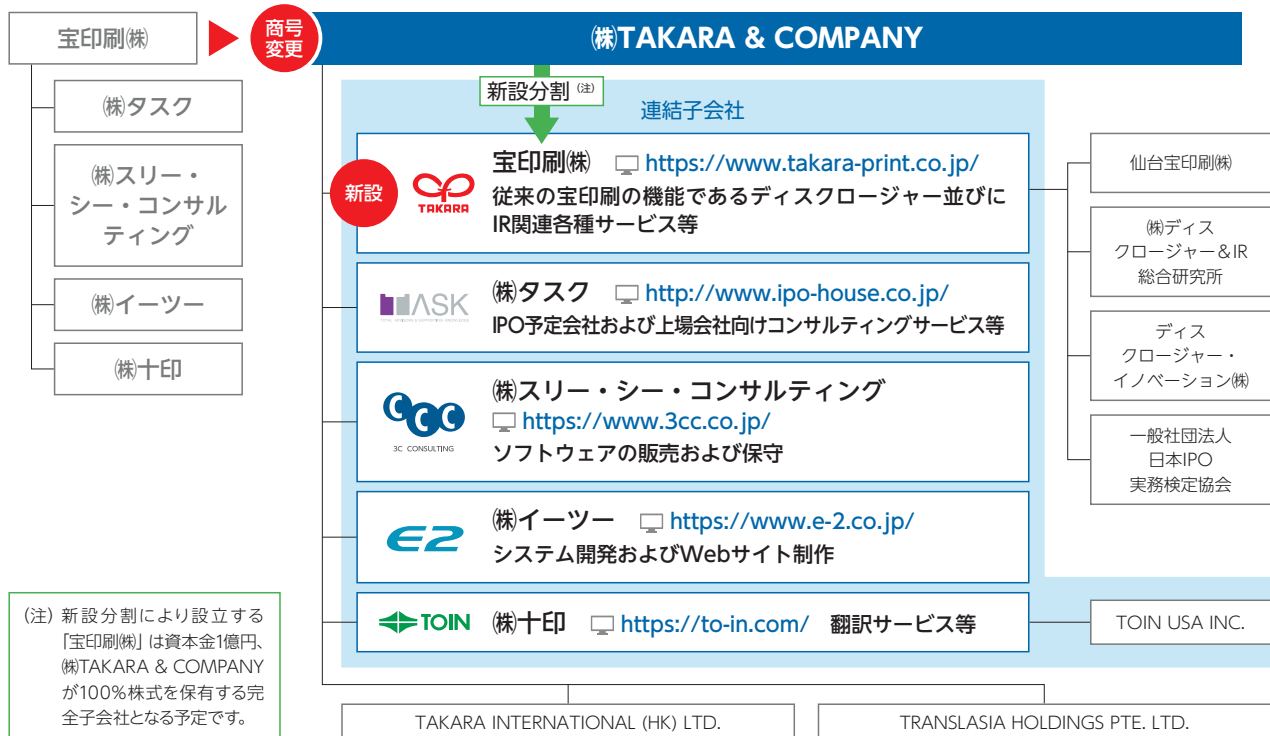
宝印刷㈱

商号変更

㈱TAKARA & COMPANY

㈱タスク

㈱スリー・シー・コンサルティング

㈱イーツー

㈱十印

新設分割(注)

連結子会社

新設

TAKARA

宝印刷㈱ https://www.takara-print.co.jp/
従来の宝印刷の機能であるディスクロージャー並びにIR関連各種サービス等

仙台宝印刷㈱

㈱ディスクロージャー＆IR総合研究所

ディスクロージャー・イノベーション㈱

一般社団法人日本IPO実務検定協会

ASK

㈱タスク http://www.ipo-house.co.jp/
IPO予定会社および上場会社向けコンサルティングサービス等

3C CONSULTING

㈱スリー・シー・コンサルティング
https://www.3cc.co.jp/
ソフトウェアの販売および保守

E2

㈱イーツー https://www.e-2.co.jp/
システム開発およびWebサイト制作

TOIN ㈱十印 https://to-in.com/ 翻訳サービス等

TOIN USA INC.

(注) 新設分割により設立する「宝印刷㈱」は資本金1億円、㈱TAKARA & COMPANYが100%株式を保有する完全子会社となる予定です。

TAKARA INTERNATIONAL (HK) LTD.

TRANSLASIA HOLDINGS PTE. LTD.